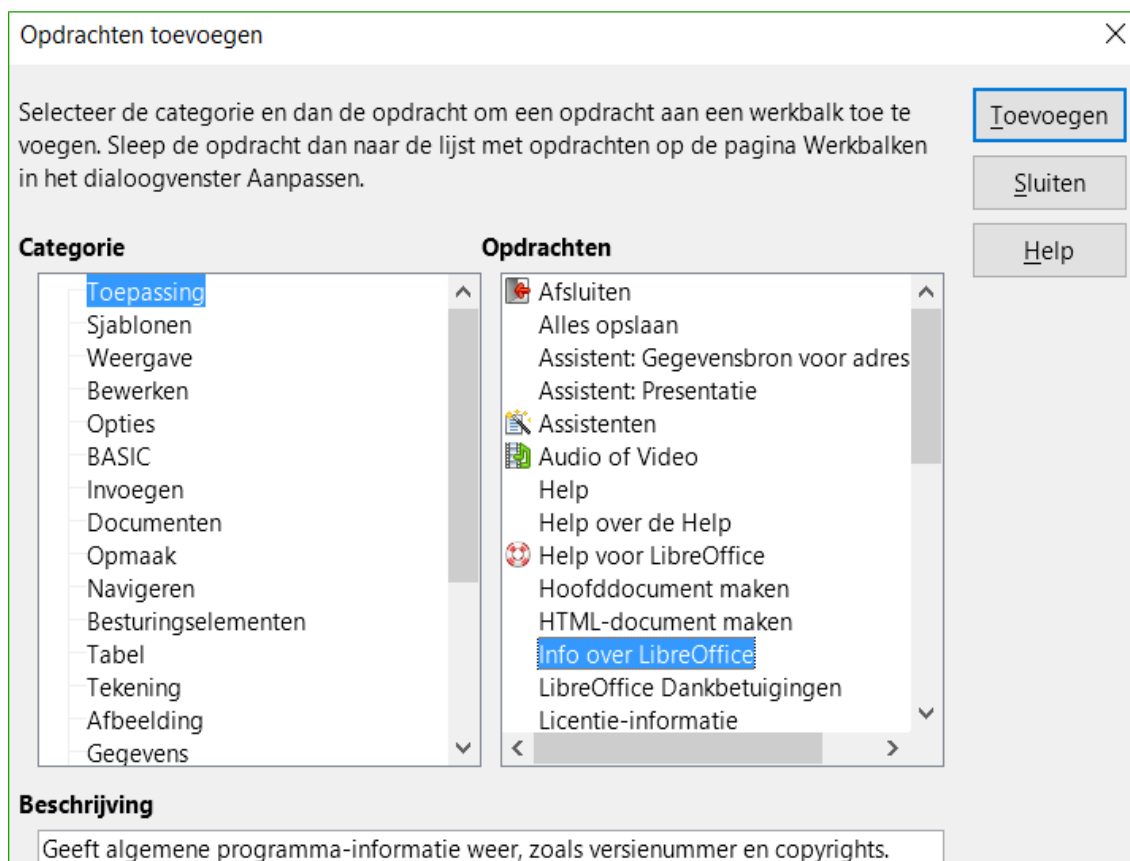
Opdrachten toevoegen

Selecteer de categorie en dan de opdracht om een opdracht aan een werkbalk toe te voegen. Sleep de opdracht dan naar de lijst met opdrachten op de pagina Werkbalken in het dialoogvenster Aanpassen.

Toevoegen
Sluiten
Help

Categorie
Toepassing
Sjablonen
Weergave
Bewerken
Opties
BASIC
Invoegen
Documenten
Opmaak
Navigeren
Besturingselementen
Tabel
Tekening
Afbeelding
Gegevens

Opdrachten
Afsluiten
Alles opslaan
Assistent: Gegevensbron voor adres
Assistent: Presentatie
Assistenten
Audio of Video
Help
Help over de Help
Help voor LibreOffice
Hoofddocument maken
HTML-document maken
Info over LibreOffice
LibreOffice Dankbetuigingen
Licentie-informatie

Beschrijving
Geeft algemene programma-informatie weer, zoals versienummer en copyrights.